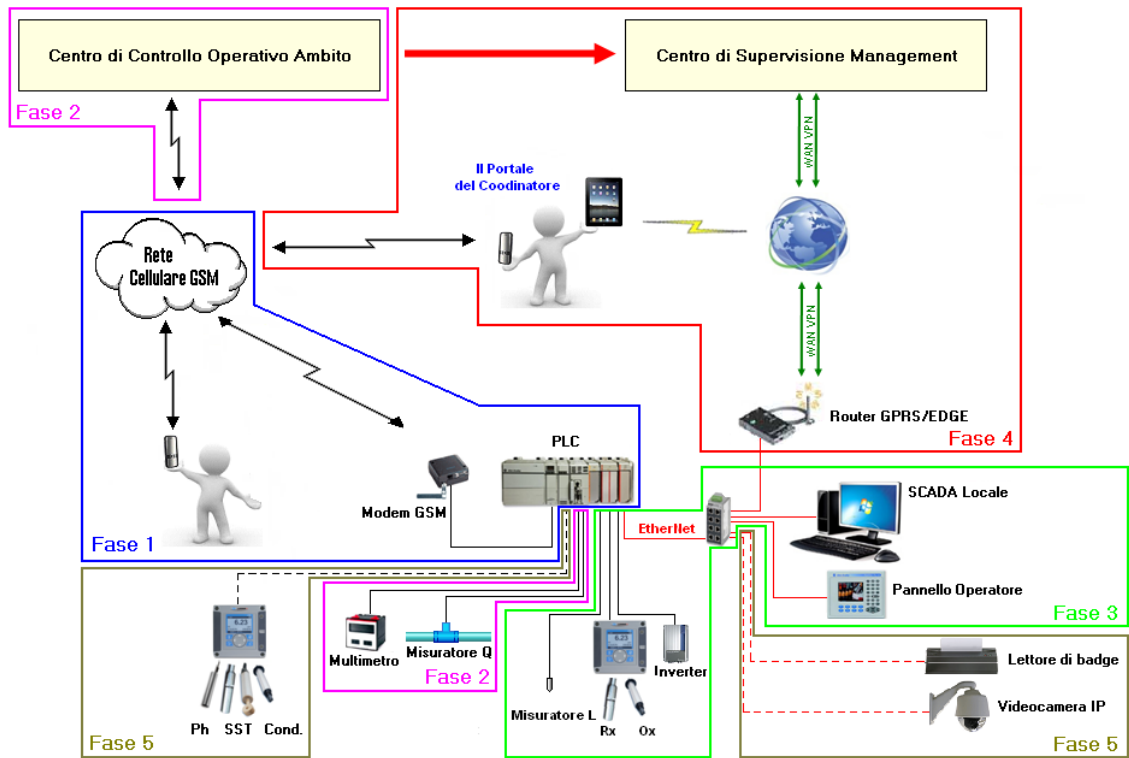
Centro di Controllo Operativo Ambito

Fase 2

Centro di Supervisione Management

WAN VPN

Il Portale del Coodinatore

Rete Cellulare GSM

WAN VPN

Router GPRS/EDGE

Fase 4

PLC

Modem GSM

Fase 1

EtherNet

SCADA Locale

Pannello Operatore

Fase 3

6.23

Ph SST Cond.

Fase 5

Multimetro

Misuratore Q

Fase 2

6.23

Misuratore L

Rx Ox

Inverter

Lettore di badge

Videocamera IP

Fase 5